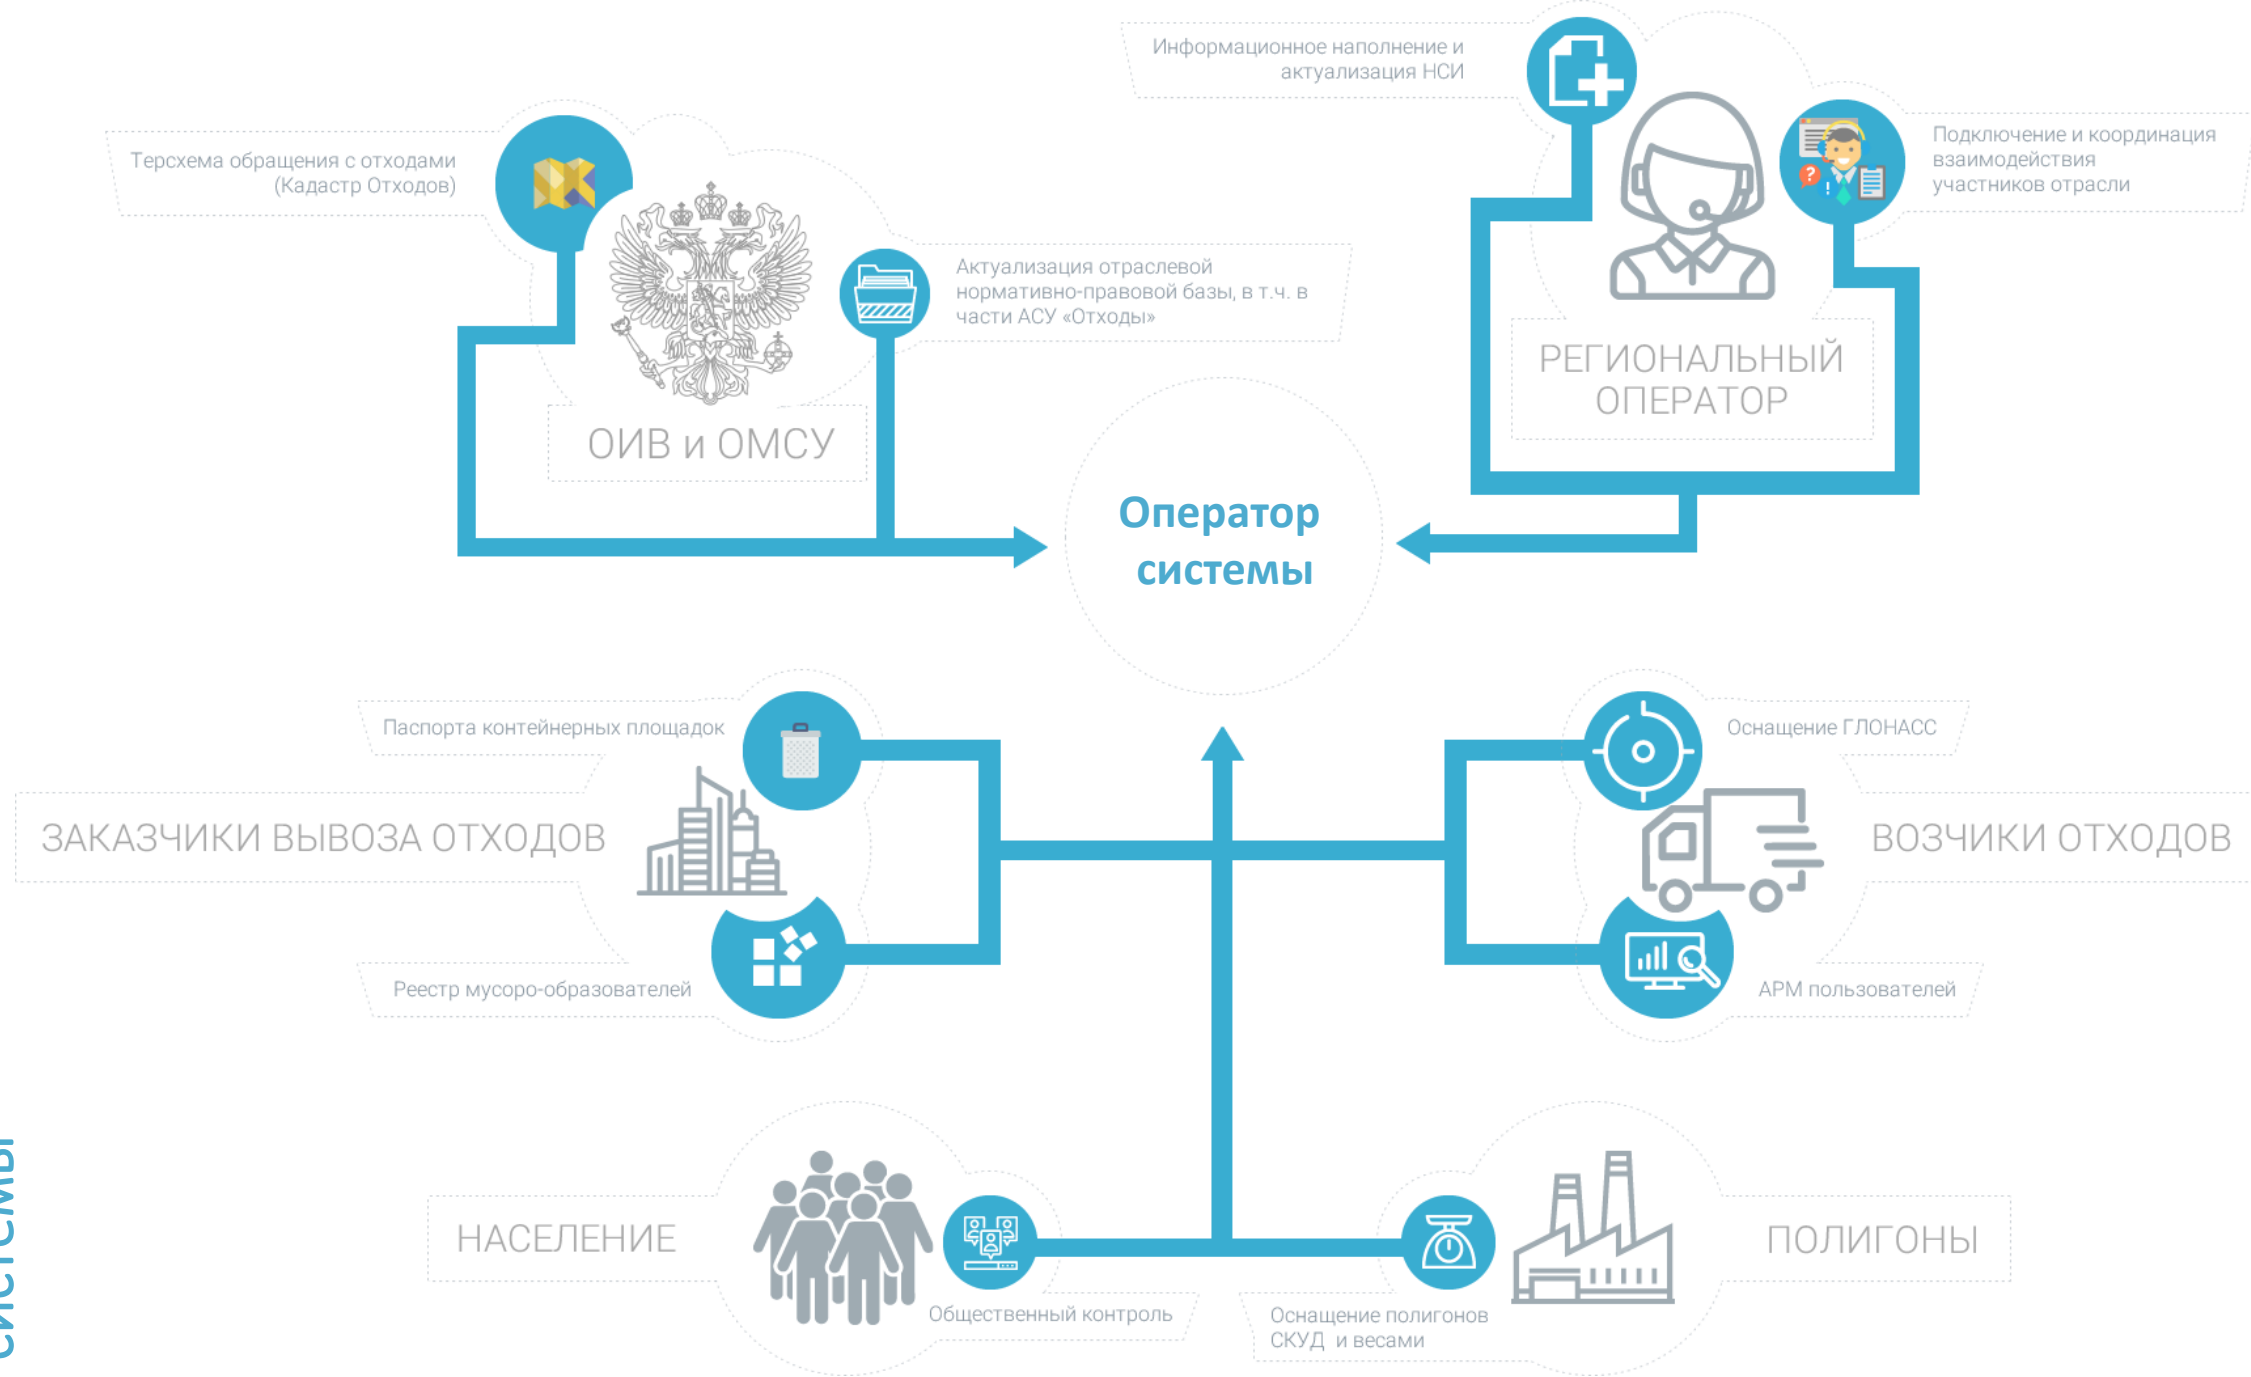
Информационное наполнение и актуализация НСИ

Терсхема обращения с отходами (Кадастр Отходов)

Подключение и координация взаимодействия участников отрасли

Актуализация отраслевой нормативно-правовой базы, в т.ч. в части АСУ «Отходы»

ОИВ и ОМСУ

РЕГИОНАЛЬНЫЙ ОПЕРАТОР

Оператор системы

Паспорта контейнерных площадок

Оснащение ГЛОНАСС

ЗАКАЗЧИКИ ВЫВОЗА ОТХОДОВ

ВОЗЧИКИ ОТХОДОВ

Реестр мусоро-образователей

АРМ пользователей

НАСЕЛЕНИЕ

ПОЛИГОНЫ

Общественный контроль

Оснащение полигонов СКУД и весами

системы